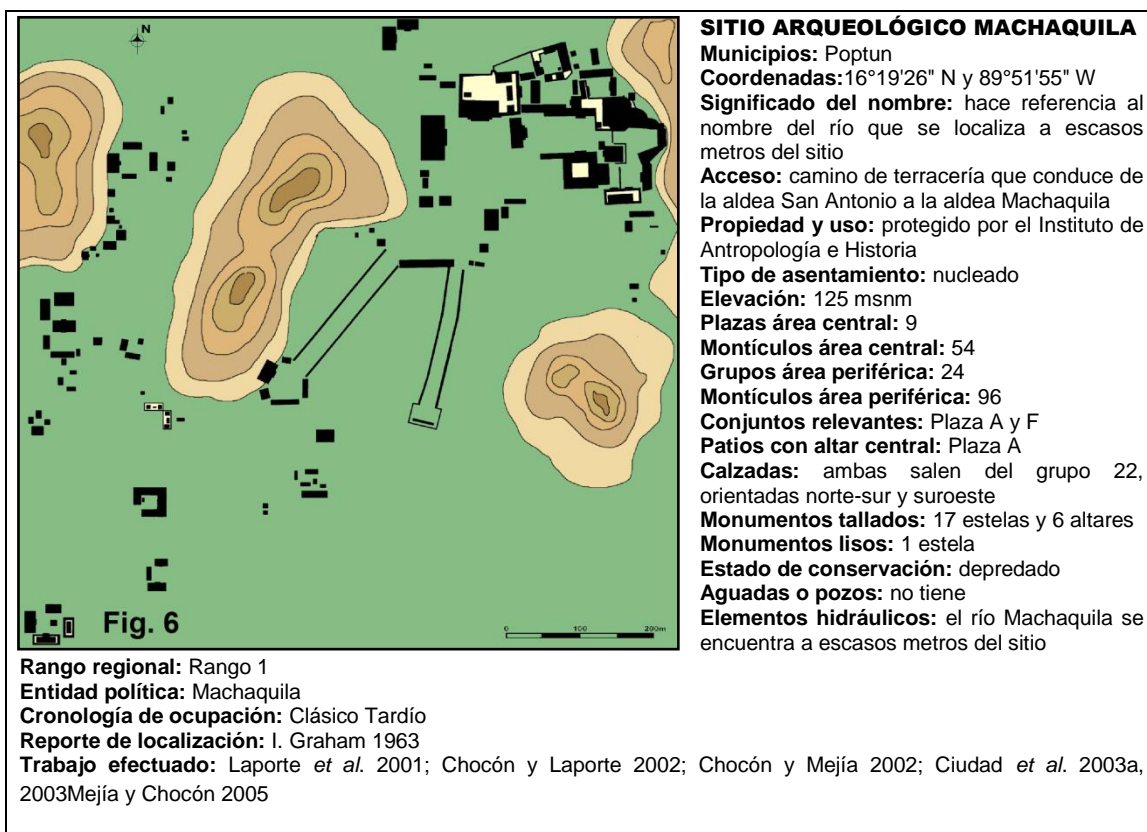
N

Fig. 6

0 100 200m

SITIO ARQUEOLÓGICO MACHAQUILA
**Municipios:** Poptun
**Coordenadas:**16°19'26" N y 89°51'55" W
**Significado del nombre:** hace referencia al nombre del río que se localiza a escasos metros del sitio
**Acceso:** camino de terracería que conduce de la aldea San Antonio a la aldea Machaquila
**Propiedad y uso:** protegido por el Instituto de Antropología e Historia
**Tipo de asentamiento:** nucleado
**Elevación:** 125 msnm
**Plazas área central:** 9
**Montículos área central:** 54
**Grupos área periférica:** 24
**Montículos área periférica:** 96
**Conjuntos relevantes:** Plaza A y F
**Patios con altar central:** Plaza A
**Calzadas:** ambas salen del grupo 22, orientadas norte-sur y suroeste
**Monumentos tallados:** 17 estelas y 6 altares
**Monumentos lisos:** 1 estela
**Estado de conservación:** depredado
**Aguadas o pozos:** no tiene
**Elementos hidráulicos:** el río Machaquila se encuentra a escasos metros del sitio

**Rango regional:** Rango 1
**Entidad política:** Machaquila
**Cronología de ocupación:** Clásico Tardío
**Reporte de localización:** I. Graham 1963
**Trabajo efectuado:** Laporte *et al*. 2001; Chocón y Laporte 2002; Chocón y Mejía 2002; Ciudad *et al*. 2003a, 2003Mejía y Chocón 2005